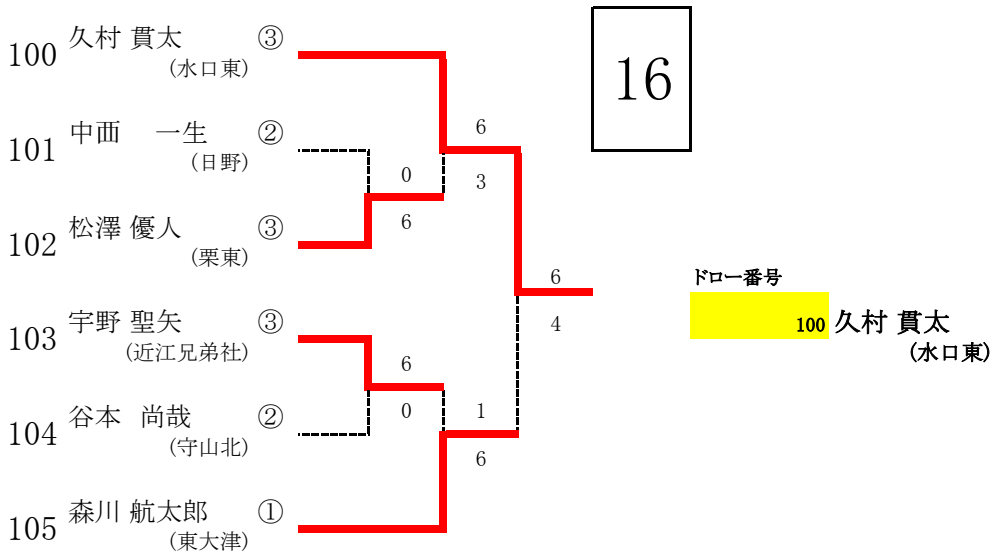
100 久村 貫太 ③
（水口東）

101 中西　一生 ②
（日野）

102 松澤 優人 ③
（栗東）

103 宇野 聖矢 ③
（近江兄弟社）

104 谷本　尚哉 ②
（守山北）

105 森川 航太郎 ①
（東大津）

16

0
6

6
3

6
0

1
6

6
4

ドロー番号
100 久村 貫太
（水口東）